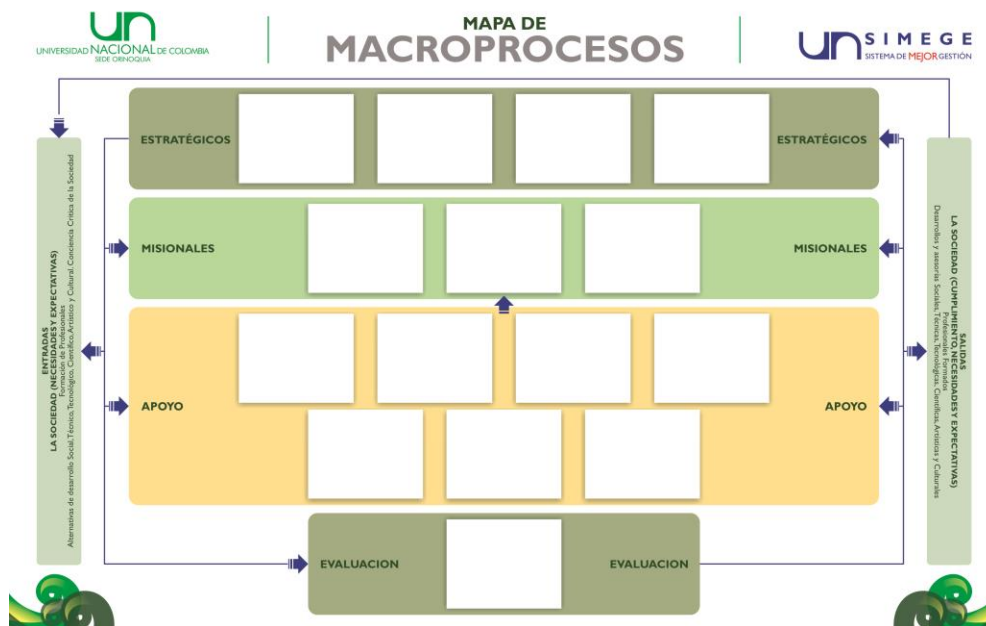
UN
UNIVERSIDAD NACIONAL DE COLOMBIA
SEDE ORINOQUIA

MAPA DE
MACROPROCESOS

UN SIMEGE
SISTEMA DE MEJOR GESTIÓN

ENTRADAS
LA SOCIEDAD (NECESIDADES Y EXPECTATIVAS)
Formación de Profesionales
Alternativas de desarrollo Social, Técnico, Tecnológico, Científico, Artístico y Cultural. Conciencia Crítica de la Sociedad

ESTRATÉGICOS

ESTRATÉGICOS

MISIONALES

MISIONALES

APOYO

APOYO

EVALUACION

EVALUACION

SALIDAS
LA SOCIEDAD (CUMPLIMIENTO, NECESIDADES Y EXPECTATIVAS)
Profesionales Formados
Desarrollos y asesorías Sociales, Técnicas, Tecnológicas, Científicas, Artísticas y Culturales